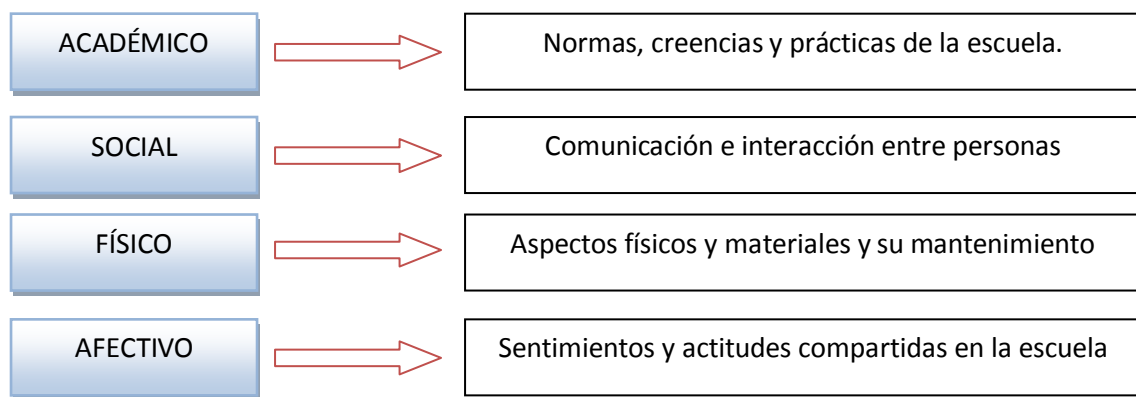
ACADÉMICO

Normas, creencias y prácticas de la escuela.

SOCIAL

Comunicación e interacción entre personas

FÍSICO

Aspectos físicos y materiales y su mantenimiento

AFECTIVO

Sentimientos y actitudes compartidas en la escuela